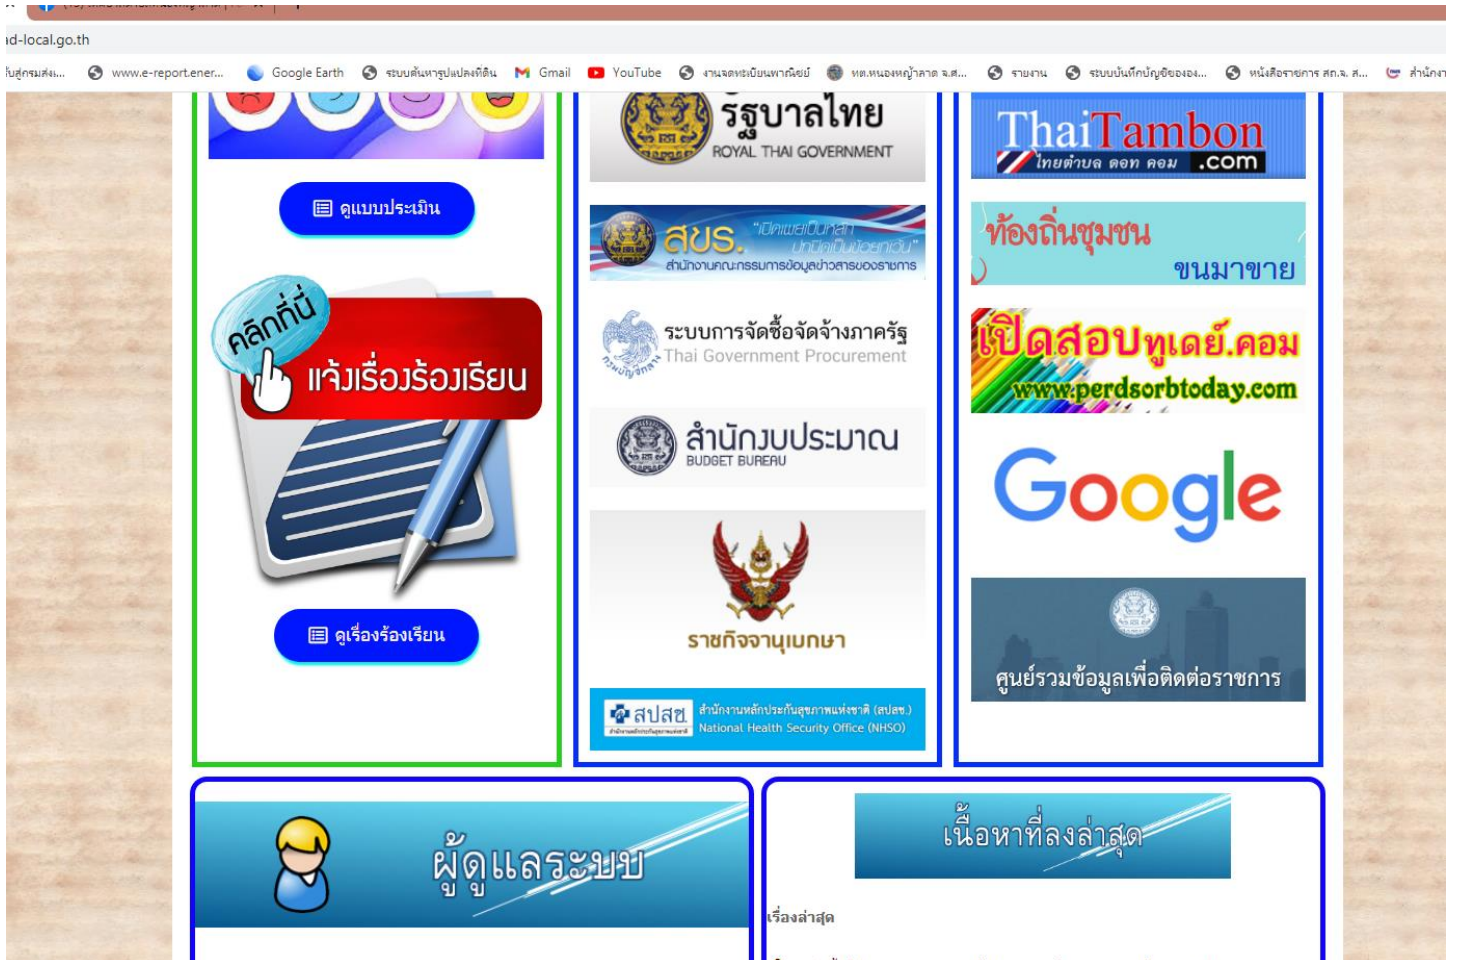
d-local.go.th

ในสูกรมส่ง... www.e-report.ener... Google Earth ระบบค้นหารูปแปลงที่ดิน Gmail YouTube งานจดทะเบียนพาณิชย์ ทต.หนองหญ้าลาด จ.ศ... รายงาน ระบบบันทึกบัญชีขององ... หนังสือราชการ สถ.จ. ส... สำนักงา

ดูแบบประเมิน

คลิกที่นี่ แจ้งเรื่องร้องเรียน

ดูเรื่องร้องเรียน

รัฐบาลไทย ROYAL THAI GOVERNMENT

สขร. "เปิดเผยเป็นหลัก ปกปิดเป็นข้อยกเว้น" สำนักงานคณะกรรมการข้อมูลข่าวสารของราชการ

ระบบการจัดซื้อจัดจ้างภาครัฐ Thai Government Procurement

สำนักงบประมาณ BUDGET BUREAU

ราชกิจจานุเบกษา

สปสช. สำนักงานหลักประกันสุขภาพแห่งชาติ (สปสช.) National Health Security Office (NHSO)

ThaiTambon ไทยตำบล ดอท คอม .com

ท้องถิ่นชุมชน ขนมาขาย

เปิดสอบทูเดย์.คอม www.perdsorbtoday.com

Google

ศูนย์รวมข้อมูลเพื่อติดต่อราชการ

ผู้ดูแลระบบ

เนื้อหาที่ลงล่าสุด

เรื่องล่าสุด